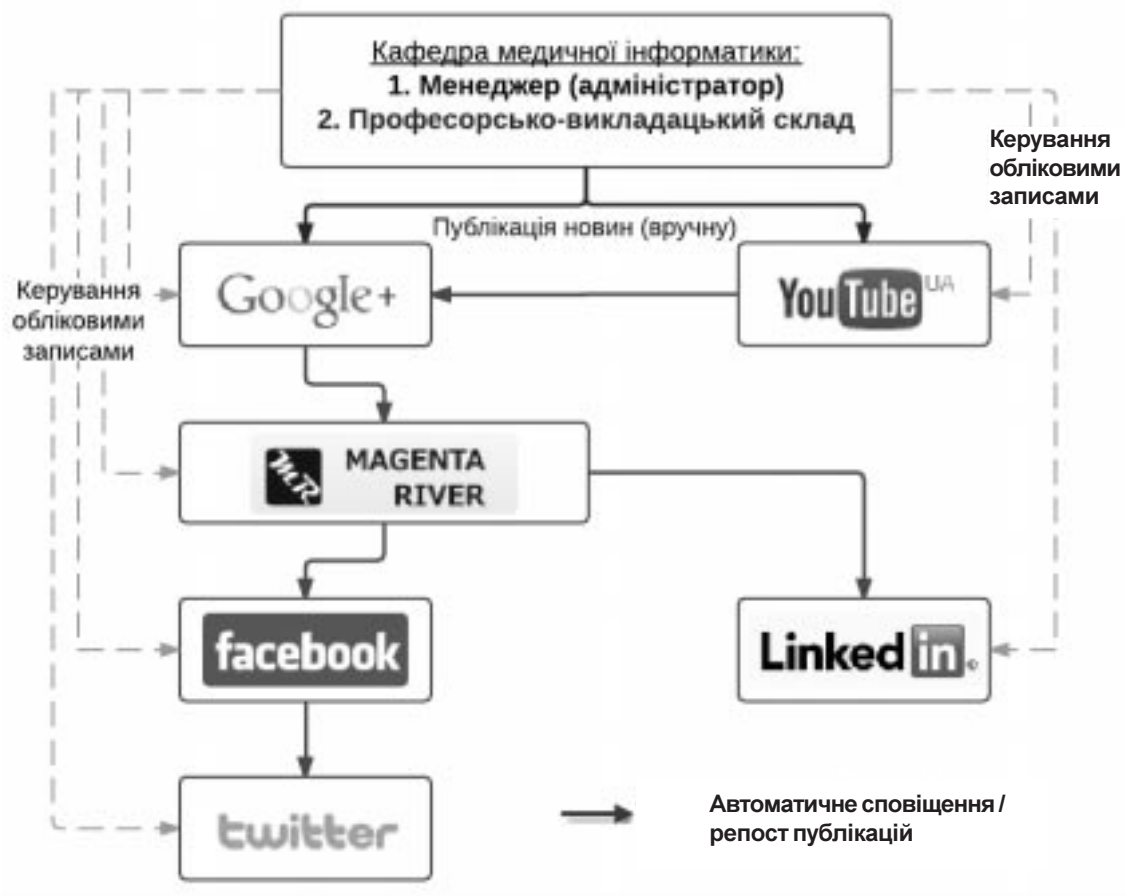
Кафедра медичної інформатики:
1. Менеджер (адміністратор)
2. Професорсько-викладацький склад

Керування обліковими записами

Публікація новин (вручну)

Керування обліковими записами

Google+

YouTube UA

MAGENTA RIVER

facebook

LinkedIn

twitter

Автоматичне сповіщення / репост публікацій